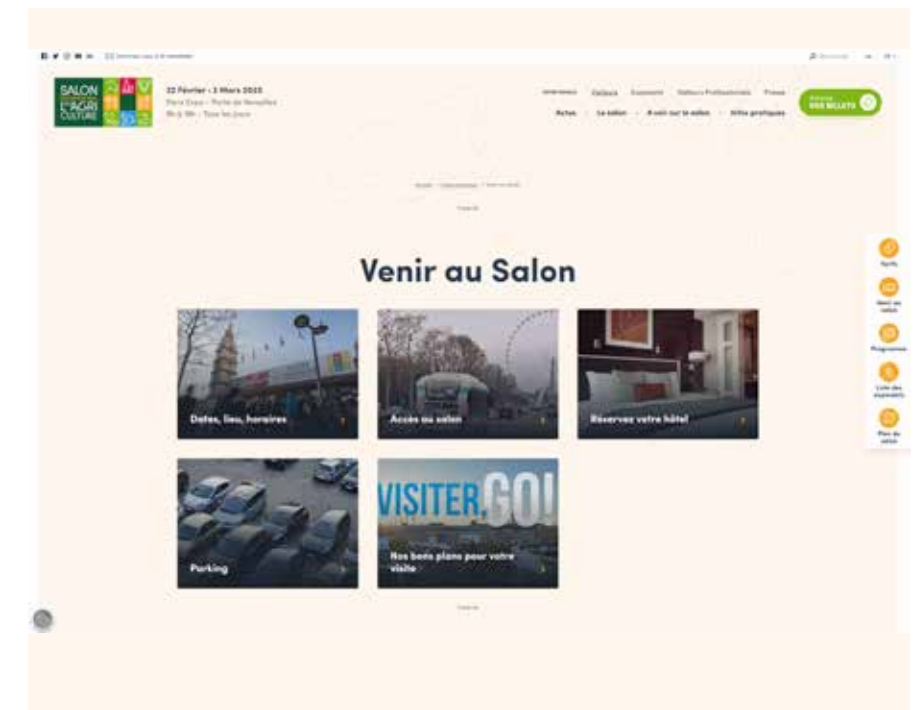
SALON L'AGRICULTURE

22 Février - 2 Mars 2025
Paris Expo - Porte de Versailles
9h à 19h - Tous les jours

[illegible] Visiteurs Exposants Visiteurs Professionnels Presse
Actus Le salon A voir sur le salon Infos pratiques

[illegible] VOS BILLETS

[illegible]

Venir au Salon

Dates, lieu, horaires

Accès au salon

Réservez votre hôtel

Parking

VISITER.GO!

Nos bons plans pour votre visite

Tarifs

Venir au salon

Programme

Liste des exposants

Plan du salon